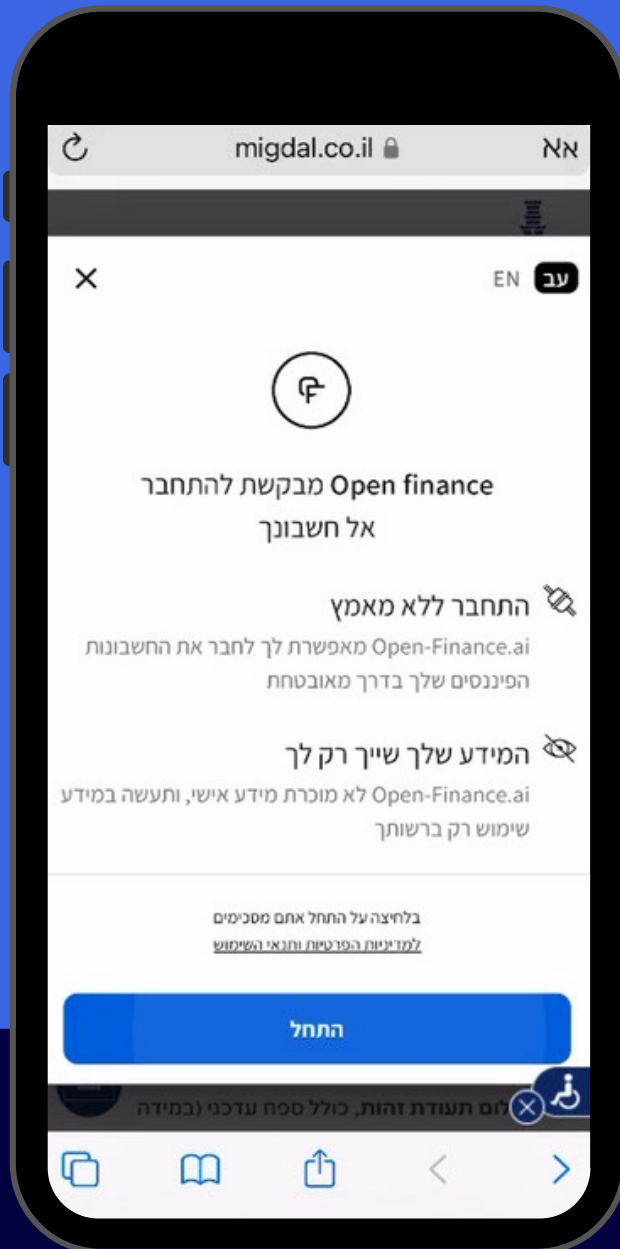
migdal.co.il
אא

EN עב

Open finance מבקשת להתחבר אל חשבונך

התחבר ללא מאמץ
Open-Finance.ai מאפשרת לך לחבר את החשבונות הפיננסים שלך בדרך מאובטחת

המידע שלך שייך רק לך
Open-Finance.ai לא מוכרת מידע אישי, ותעשה במידע שימוש רק ברשותך

בלחיצה על התחל אתם מסכימים
למדיניות הפרטיות ותנאי השימוש

התחל

לום תעודת זהות, כולל ספח עדכני (במידה